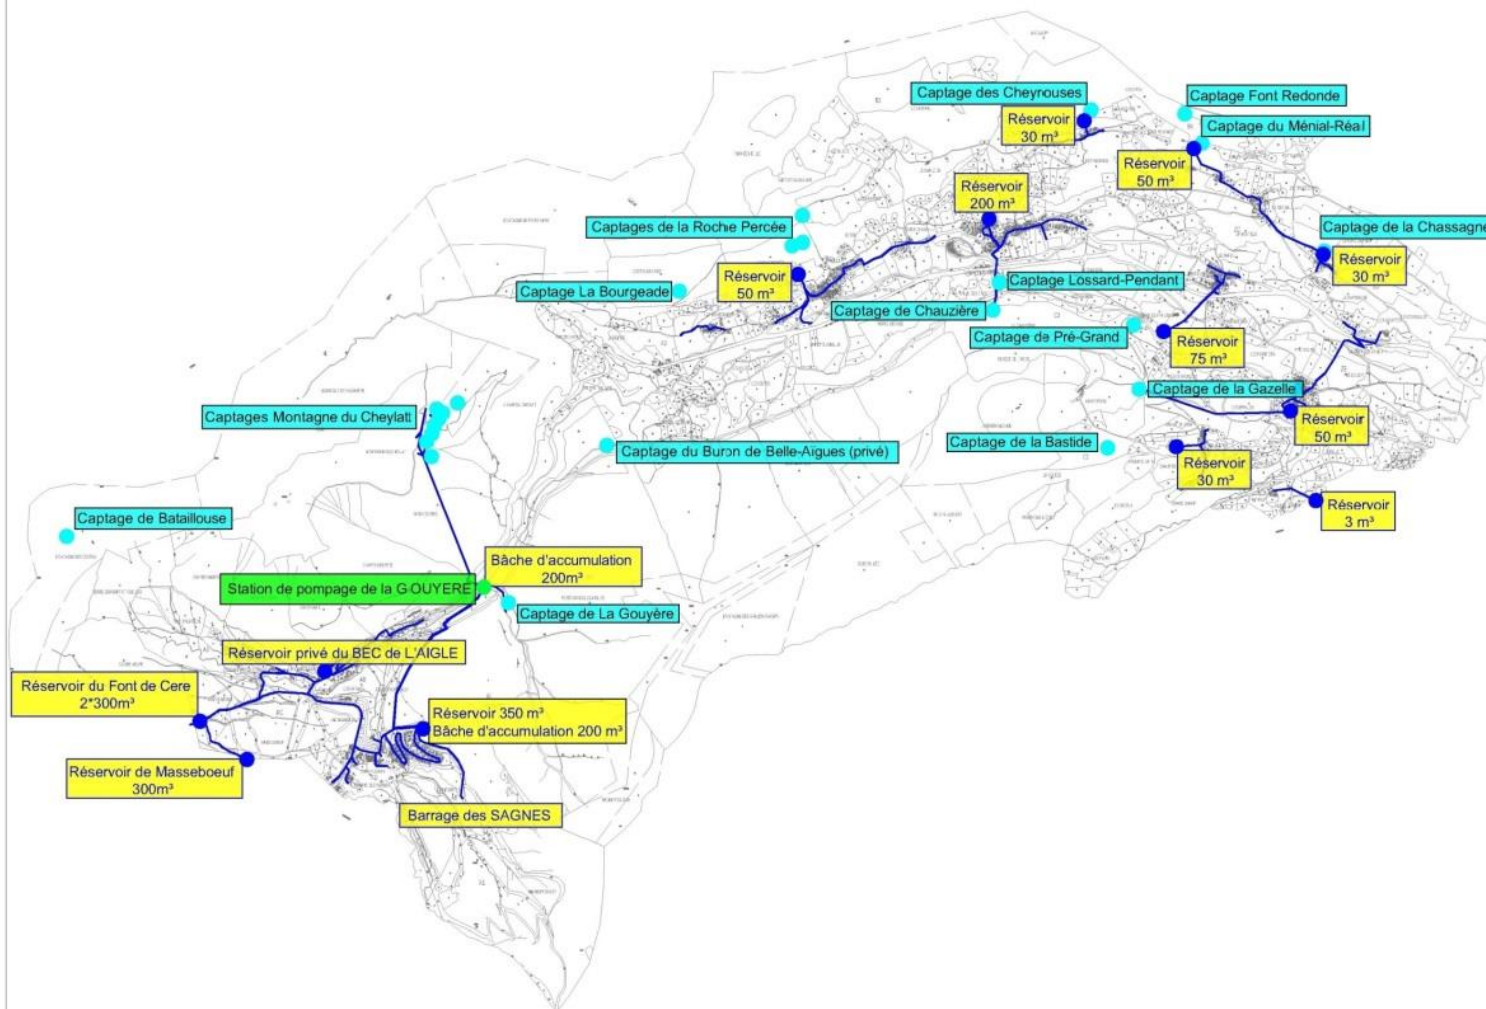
Captage des Cheyrouses

Captage Font Redonde

Réservoir 30 m³

Captage du Ménial-Réal

Réservoir 50 m³

Réservoir 200 m³

Captages de la Roche Percée

Captage de la Chassagne

Réservoir 30 m³

Réservoir 50 m³

Captage Lossard-Pendant

Captage La Bourgeade

Captage de Chauzière

Captage de Pré-Grand

Réservoir 75 m³

Captage de la Gazelle

Captages Montagne du Cheylatt

Réservoir 50 m³

Captage du Buron de Belle-Aigues (privé)

Captage de la Bastide

Réservoir 30 m³

Réservoir 3 m³

Captage de Bataillouse

Bâche d'accumulation 200m³

Station de pompage de la GOUYERE

Captage de La Gouyère

Réservoir privé du BEC de L'AIGLE

Réservoir du Font de Cere 2*300m³

Réservoir 350 m³
Bâche d'accumulation 200 m³

Réservoir de Masseboeuf 300m³

Barrage des SAGNES